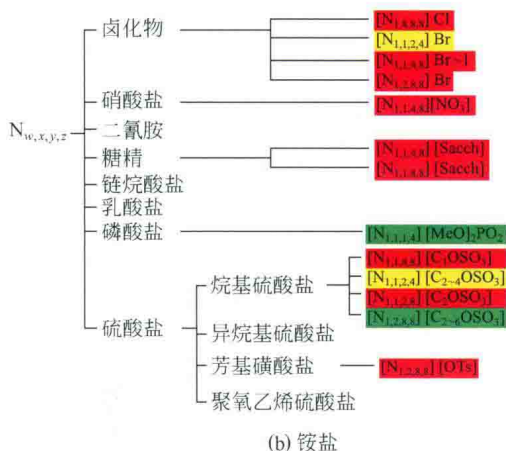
$N_{w,x,y,z}$

卤化物
$[N_{1,8,8,8}]$ Cl
$[N_{1,1,2,4}]$ Br
$[N_{1,4,8,8}]$ Br~I
$[N_{1,2,8,8}]$ Br

硝酸盐
$[N_{1,1,4,8}][NO_3]$

二氰胺

糖精
$[N_{1,1,4,8}]$ [Sacch]
$[N_{1,1,4,8}]$ [Sacch]

链烷酸盐

乳酸盐

磷酸盐
$[N_{1,1,1,4}]$ $[MeO]_2PO_2$

硫酸盐

烷基硫酸盐
$[N_{1,4,8,8}]$ $[C_1OSO_3]$
$[N_{1,1,2,4}]$ $[C_{2\sim4}OSO_3]$
$[N_{1,2,8,8}]$ $[C_2OSO_3]$
$[N_{1,2,8,8}]$ $[C_{2\sim6}OSO_3]$

异烷基硫酸盐

芳基磺酸盐
$[N_{1,2,8,8}]$ [OTs]

聚氧乙烯硫酸盐

(b) 铵盐